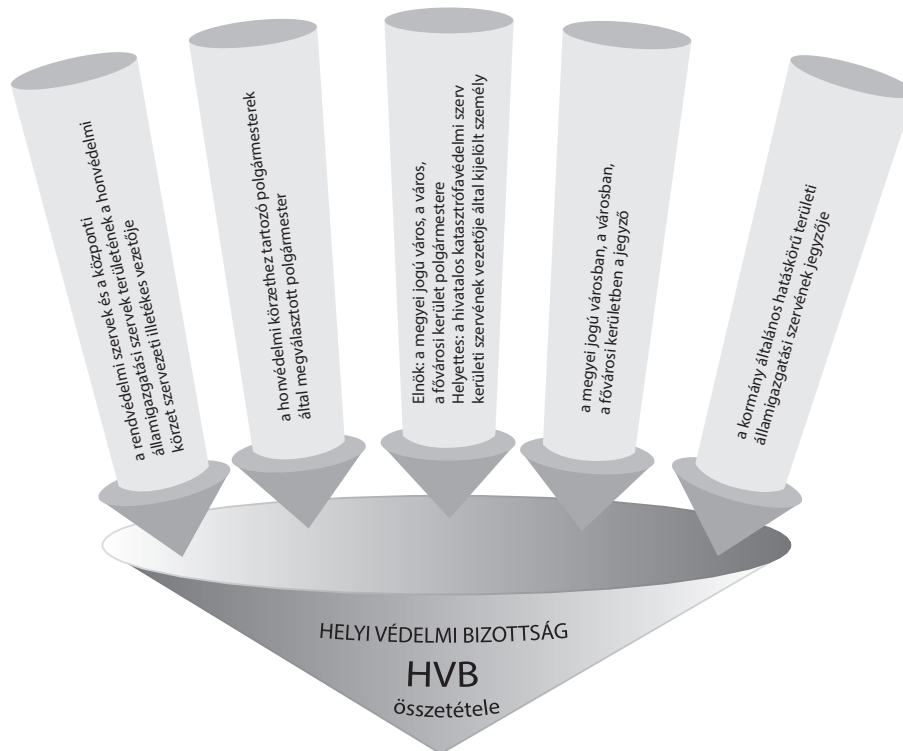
a rendvédelmi szervek és a központi államigazgatási szervek területének a honvédelmi körzet szervezeti illetékes vezetője

a honvédelmi körzethez tartozó polgármesterek által megválasztott polgármester

Elnök: a megyei jogú város, a város, a fővárosi kerület polgármestere
Helyettes: a hivatalos katasztrófavédelmi szerv kerületi szervének vezetője által kijelölt személy

a megyei jogú városban, a városban, a fővárosi kerületben a jegyző

a kormány általános hatáskörű területi államigazgatási szervének jegyzője

HELYI VÉDELMI BIZOTTSÁG
HVB
összetétele